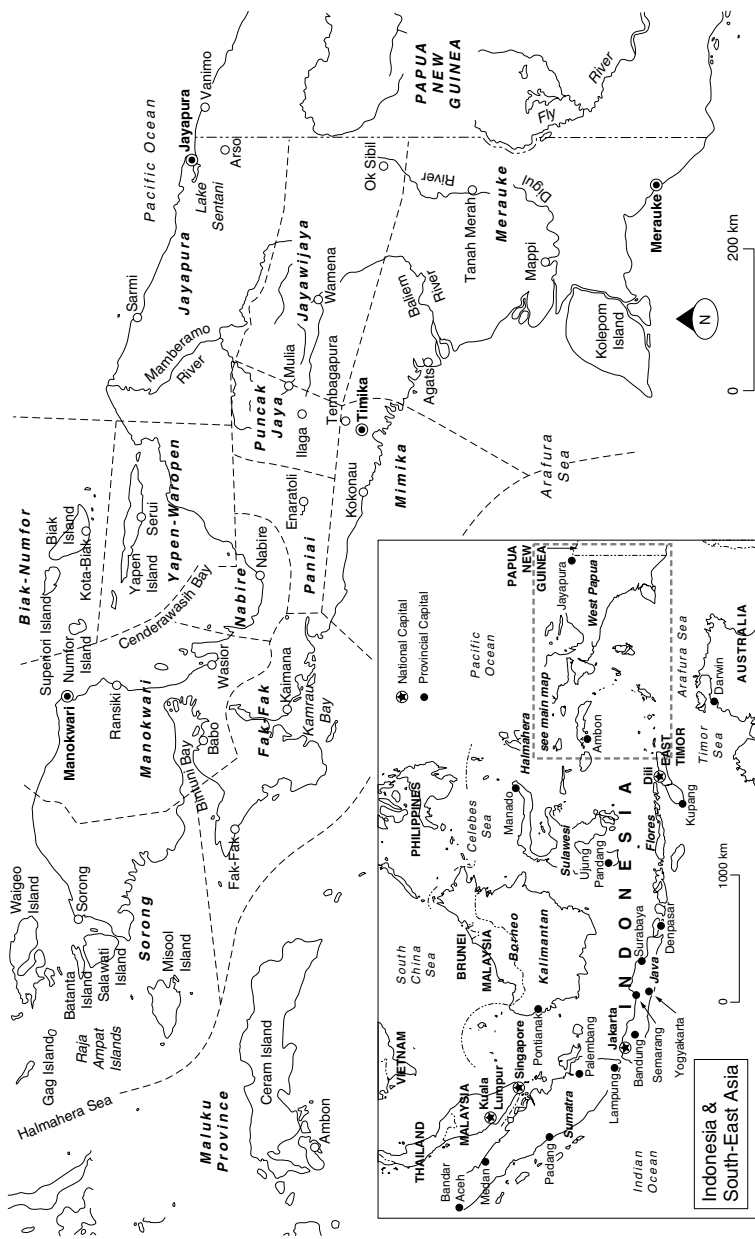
Pacific Ocean
Jayapura
Vanimo
PAPUA NEW GUINEA
Arso
Lake Sentani
Sarmi
Jayapura
Ok Sibil
River
Digul
Fly
River
Mamberamo River
Jayawijaya
Wamena
Tanah Merah
Merauke
Mappi
Baliem River
Merauke
Kolepom Island
Biak-Numfor
Biak Island
Kota-Biak
Yapen Island
Serui
Yapen-Waropen
Supenori Island
Numfor Island
Cenderawasih Bay
Nabire
Nabire
Puncak Jaya
Mulia
Ilaga
Tembagapura
Timika
Agats
Enaratoli
Paniai
Kokonau
Mimika
Arafura Sea
Manokwari
Ransiki
Manokwari
Wasior
Babo
Bintuni Bay
Fak Fak
Kaimana
Kamrau Bay
Fak-Fak
Waigeo Island
Sorong
Batanta Island
Salawati Island
Sorong
Misool Island
Gag Island
Raja Ampat Islands
Halmahera Sea
Maluku Province
Ceram Island
Ambon
0
200 km
N
National Capital
Provincial Capital
PAPUA NEW GUINEA
Jayapura
West Papua
Pacific Ocean
PHILIPPINES
Halmahera
see main map
Ambon
Arafura Sea
Darwin
AUSTRALIA
Timor Sea
EAST TIMOR
Dili
Kupang
Flores
Celebes Sea
Manado
Sulawesi
Ujung Pandang
INDONESIA
VIETNAM
THAILAND
South China Sea
BRUNEI
MALAYSIA
Borneo
Kalimantan
Surabaya
Java
Denpasar
Kuala Lumpur
MALAYSIA
Singapore
Pontianak
Jakarta
Palembang
Bandung
Semarang
Yogyakarta
Sumatra
Lampung
Bandar Aceh
Medan
Padang
Indian Ocean
Indonesia & South-East Asia
0
1000 km